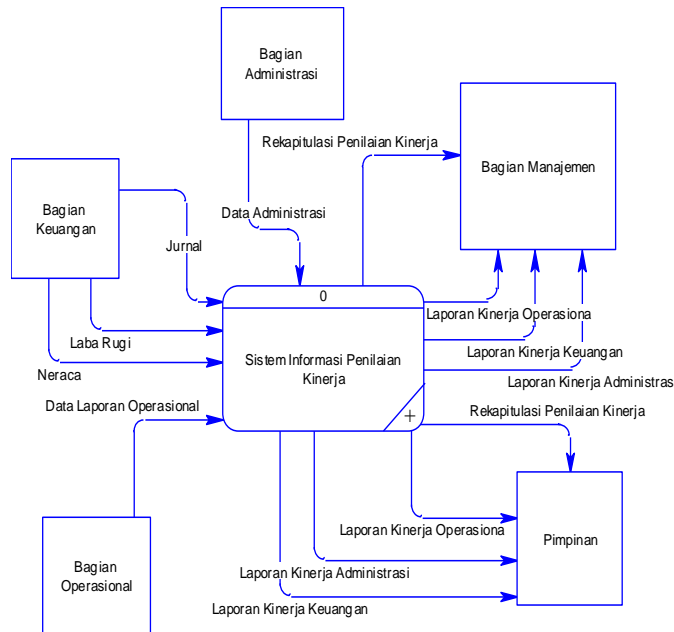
Bagian Administrasi

Rekapitulasi Penilaian Kinerja

Bagian Manajemen

Bagian Keuangan

Data Administrasi

Jurnal

0

Laba Rugi

Laporan Kinerja Operasiona

Laporan Kinerja Keuangan

Neraca

Sistem Informasi Penilaian Kinerja

Laporan Kinerja Administras

Data Laporan Operasional

Rekapitulasi Penilaian Kinerja

Laporan Kinerja Operasiona

Pimpinan

Bagian Operasional

Laporan Kinerja Administrasi

Laporan Kinerja Keuangan